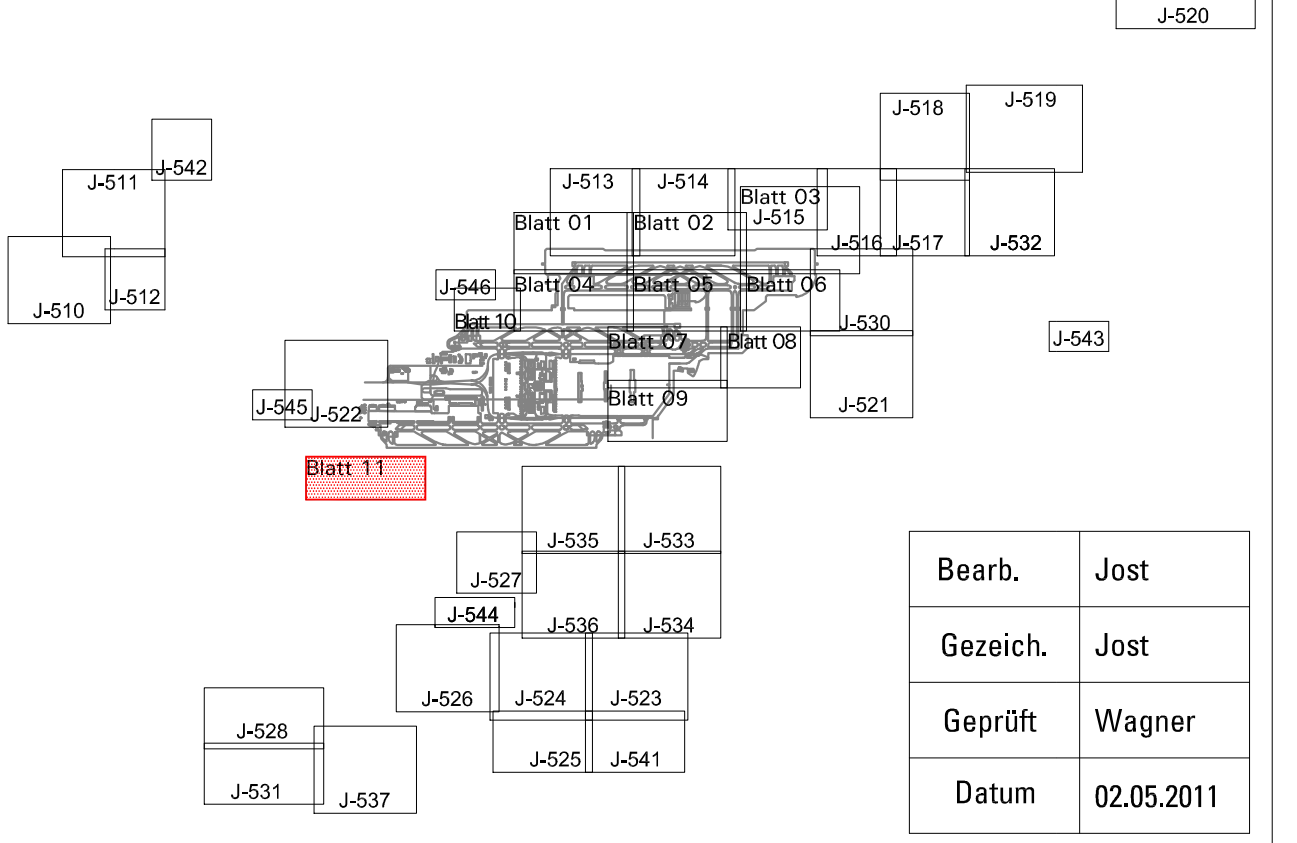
J-520

J-518
J-519
J-542
J-511
J-513
J-514
Blatt 03
J-515
Blatt 01
Blatt 02
J-516
J-517
J-532
J-510
J-512
J-546
Blatt 04
Blatt 05
Blatt 06
Blatt 10
J-530
J-543
Blatt 07
Blatt 08
J-545
J-522
Blatt 09
J-521
Blatt 11
J-535
J-533
J-527
J-544
J-536
J-534
J-526
J-524
J-523
J-528
J-525
J-541
J-531
J-537

| Bearb. | Jost |
|---|---|
| Gezeich. | Jost |
| Geprüft | Wagner |
| Datum | 02.05.2011 |